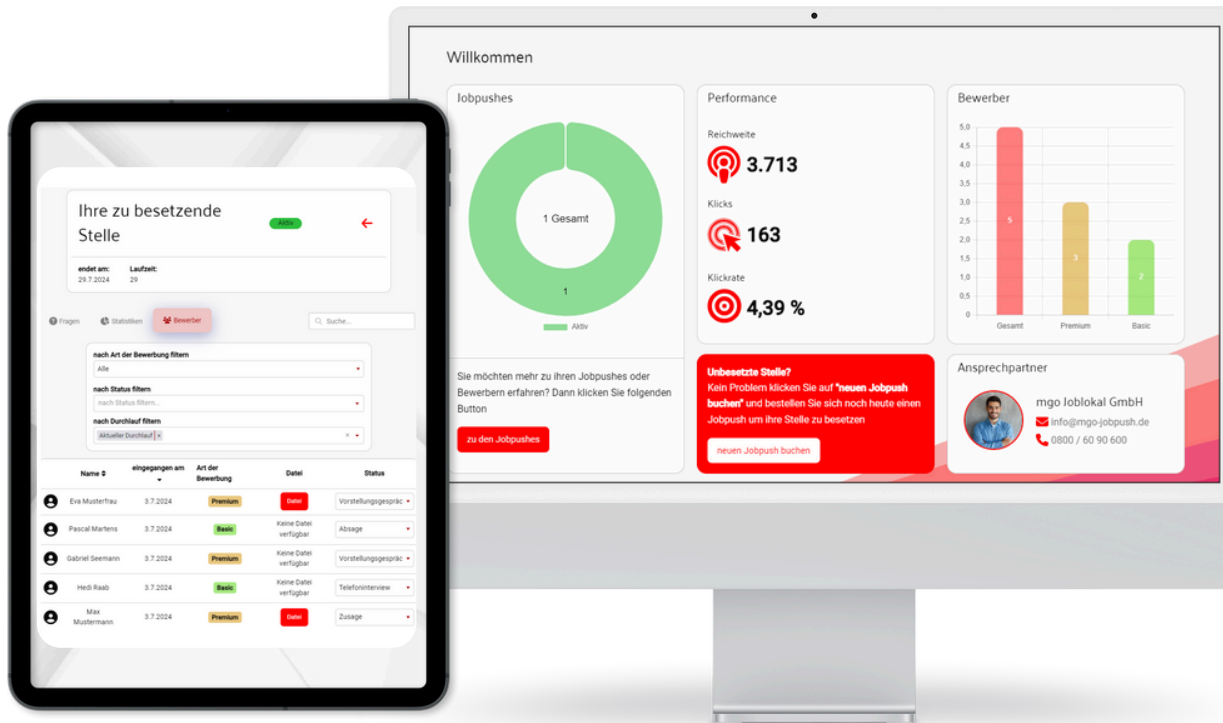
Ihre zu besetzende Stelle

Aktiv

endet am:
29.7.2024

Laufzeit:
29

Fragen
Statistiken
Bewerber

Suche...

nach Art der Bewerbung filtern
Alle

nach Status filtern
nach Status filtern...

nach Durchlauf filtern
Aktueller Durchlauf ×

| Name | eingegangen am | Art der Bewerbung | Datei | Status |
|---|---|---|---|---|
| Eva Musterfrau | 3.7.2024 | Premium | Datei | Vorstellungsgesprä |
| Pascal Martens | 3.7.2024 | Basic | Keine Datei verfügbar | Absage |
| Gabriel Seemann | 3.7.2024 | Premium | Keine Datei verfügbar | Vorstellungsgesprä |
| Hedi Raab | 3.7.2024 | Basic | Keine Datei verfügbar | Telefoninterview |
| Max Mustermann | 3.7.2024 | Premium | Datei | Zusage |

Willkommen

Jobpushes

1 Gesamt

1

Aktiv

Performance

Reichweite
3.713

Klicks
163

Klickrate
4,39 %

Bewerber

5,0
4,5
4,0
3,5
3,0
2,5
2,0
1,5
1,0
0,5
0

5
3
2

Gesamt
Premium
Basic

Sie möchten mehr zu ihren Jobpushes oder Bewerbern erfahren? Dann klicken Sie folgenden Button

zu den Jobpushes

Unbesetzte Stelle?
Kein Problem klicken Sie auf "neuen Jobpush buchen" und bestellen Sie sich noch heute einen Jobpush um ihre Stelle zu besetzen

neuen Jobpush buchen

Ansprechpartner

mgo Joblokal GmbH
info@mgo-jobpush.de
0800 / 60 90 600